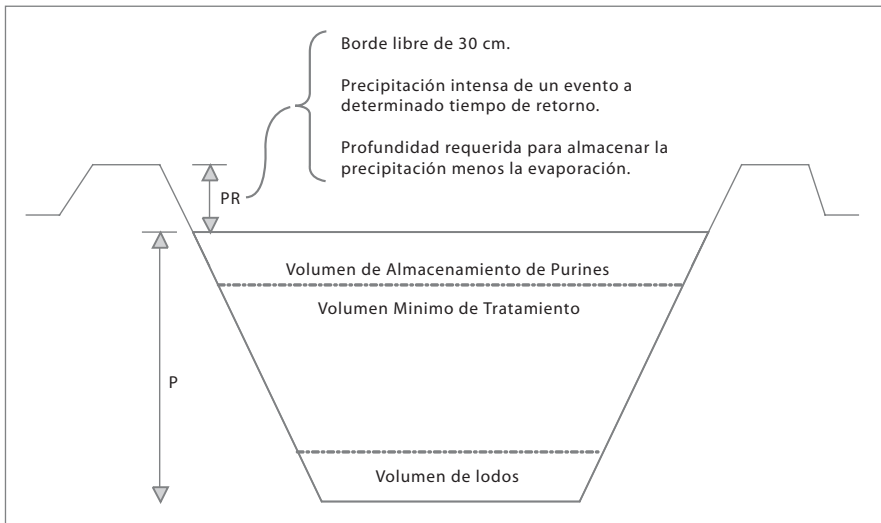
Borde libre de 30 cm.

Precipitación intensa de un evento a determinado tiempo de retorno.

Profundidad requerida para almacenar la precipitación menos la evaporación.

PR

Volumen de Almacenamiento de Purines

Volumen Minimo de Tratamiento

P

Volumen de lodos